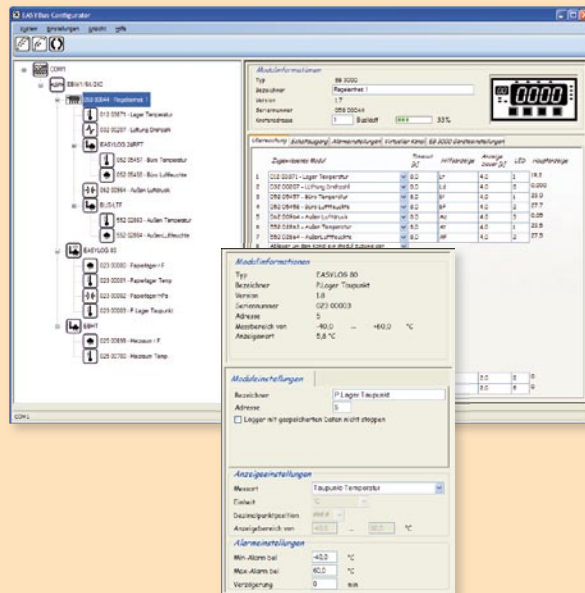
EASYBus Configurator

Datei Einstellungen Ansicht Hilfe

COM1
EBW1/8/2KD
052 00644 - Regelantrieb 1
012 00871 - Lager Temperatur
052 00007 - Lüftung Drehzahl
EASYLOG 20RFT
052 05457 - Büro Temperatur
052 05458 - Büro Luftfeuchte
052 00864 - Außen Luftdruck
BUS-LTF
552 02863 - Außen Temperatur
552 02864 - Außen Luftfeuchte
EASYLOG 80
023 00000 - Papierlager r.F
023 00001 - Papierlager Temp
023 00002 - Papierlager r.Fb
023 00003 - P.Lager Taupunkt
EBHT
025 00098 - Messraum r.F
026 00760 - Messraum Temp

COM1

Modulinformationen
Typ EB 3000
Bezeichner Regelantrieb 1
Version 1.7
Seriennummer 052 00644
Kanaladresse 1 Busläuft 33%

Übersicht Schaltausgang Alarmeinstellungen Virtueller Kanal EB 3000 Geräteeinstellungen

| | Zugewiesene Modul | | Timeout [s] | Hilfsanzeige | Anzeige dauer [s] | LED | Hauptanzeige |
|---|---|---|---|---|---|---|---|
| 1 | 012 00871 - Lager Temperatur | | 6.0 | Lt | 4.0 | 1 | 19.3 |
| 2 | 052 00007 - Lüftung Drehzahl | | 6.0 | Ld | 4.0 | 5 | 0.000 |
| 3 | 052 05457 - Büro Temperatur | | 6.0 | bt | 4.0 | 2 | 23.0 |
| 4 | 052 05458 - Büro Luftfeuchte | | 6.0 | bF | 4.0 | 2 | 37.7 |
| 5 | 052 00864 - Außen Luftdruck | | 6.0 | AL | 4.0 | 3 | 0.05 |
| 6 | 552 02863 - Außen Temperatur | | 6.0 | At | 4.0 | 1 | 20.5 |
| 7 | 552 02864 - Außen Luftfeuchte | | 6.0 | AF | 4.0 | 2 | 27.5 |
| 8 | Ablegen um dem Kanal ein Modul zuzuweisen | | | | | | |

Modulinformationen
Typ EASYLOG 80
Bezeichner P.Lager Taupunkt
Version 1.8
Seriennummer 023 00003
Adresse 5
Messbereich von -90,0 ... +60,0 °C
Anzeigewert 5,8 °C

Moduleinstellungen
Bezeichner P.Lager Taupunkt
Adresse 5
Logger mit gespeicherten Daten nicht stoppen

Anzeigeeinstellungen
Messart Taupunkt Temperatur
Einheit °C
Dezimalpunktposition ###.#
Anzeigebereich von -40,0 ... 60,0 °C

Alarmeinstellungen
Min-Alarm bei -40,0 °C
Max-Alarm bei 60,0 °C
Verzögerung 0 min